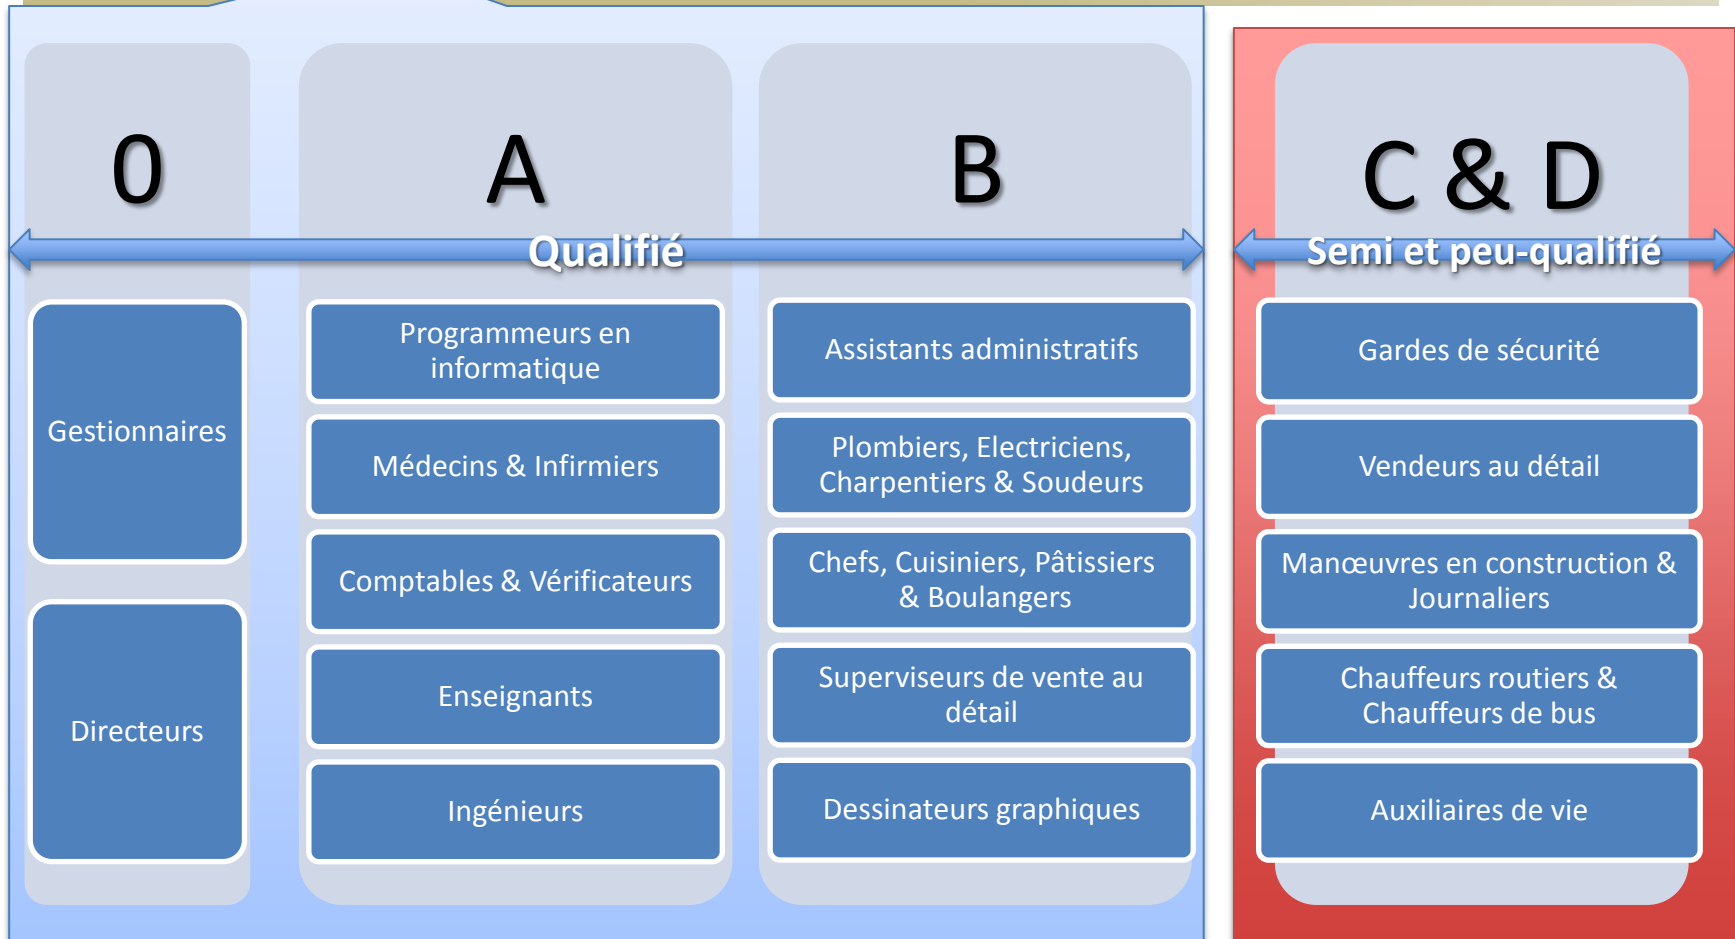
0

A

B

C & D

Qualifié

Semi et peu-qualifié

Gestionnaires

Directeurs

Programmeurs en informatique

Médecins & Infirmiers

Comptables & Vérificateurs

Enseignants

Ingénieurs

Assistants administratifs

Plombiers, Electriciens, Charpentiers & Soudeurs

Chefs, Cuisiniers, Pâtissiers & Boulangers

Superviseurs de vente au détail

Dessinateurs graphiques

Gardes de sécurité

Vendeurs au détail

Manœuvres en construction & Journaliers

Chauffeurs routiers & Chauffeurs de bus

Auxiliaires de vie